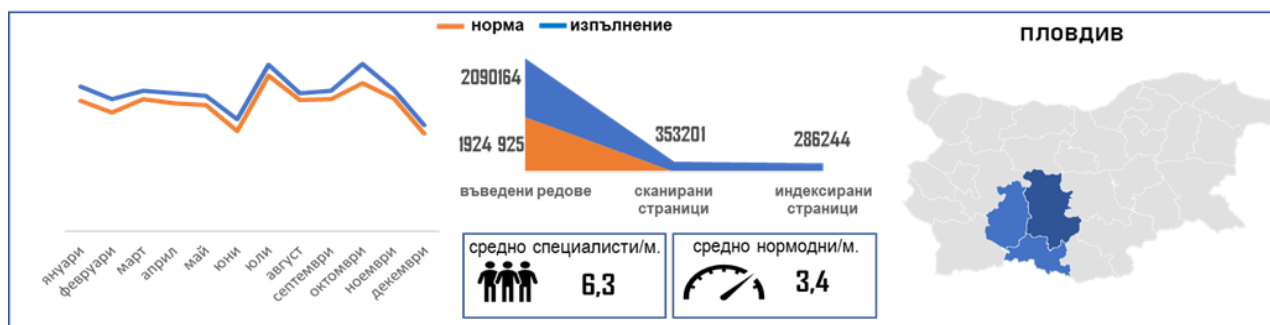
норма изпълнение

ПЛОВДИВ

януари
февруари
март
април
май
юни
юли
август
септември
октомври
ноември
декември

2090164
1924 925
353201
286244

въведени редове
сканирани страници
индексирани страници

средно специалисти/м.
6,3

средно нормодни/м.
3,4